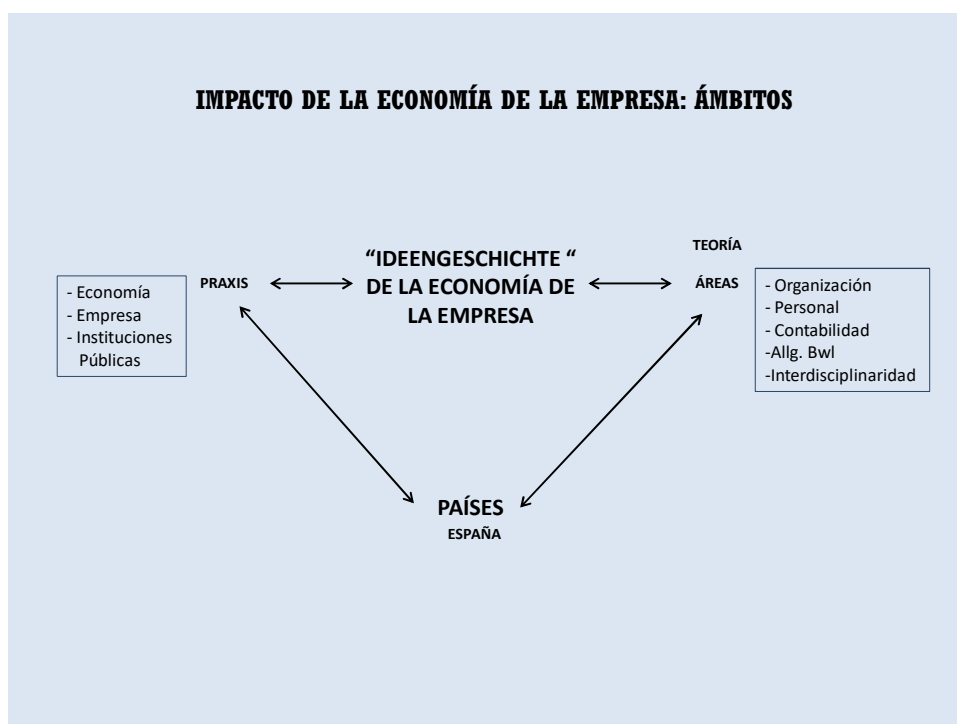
IMPACTO DE LA ECONOMÍA DE LA EMPRESA: ÁMBITOS

- Economía
- Empresa
- Instituciones Públicas

PRAXIS

"IDEENGESCHICHTE " DE LA ECONOMÍA DE LA EMPRESA

TEORÍA

ÁREAS

- Organización
- Personal
- Contabilidad
-Allg. Bwl
-Interdisciplinaridad

PAÍSES
ESPAÑA